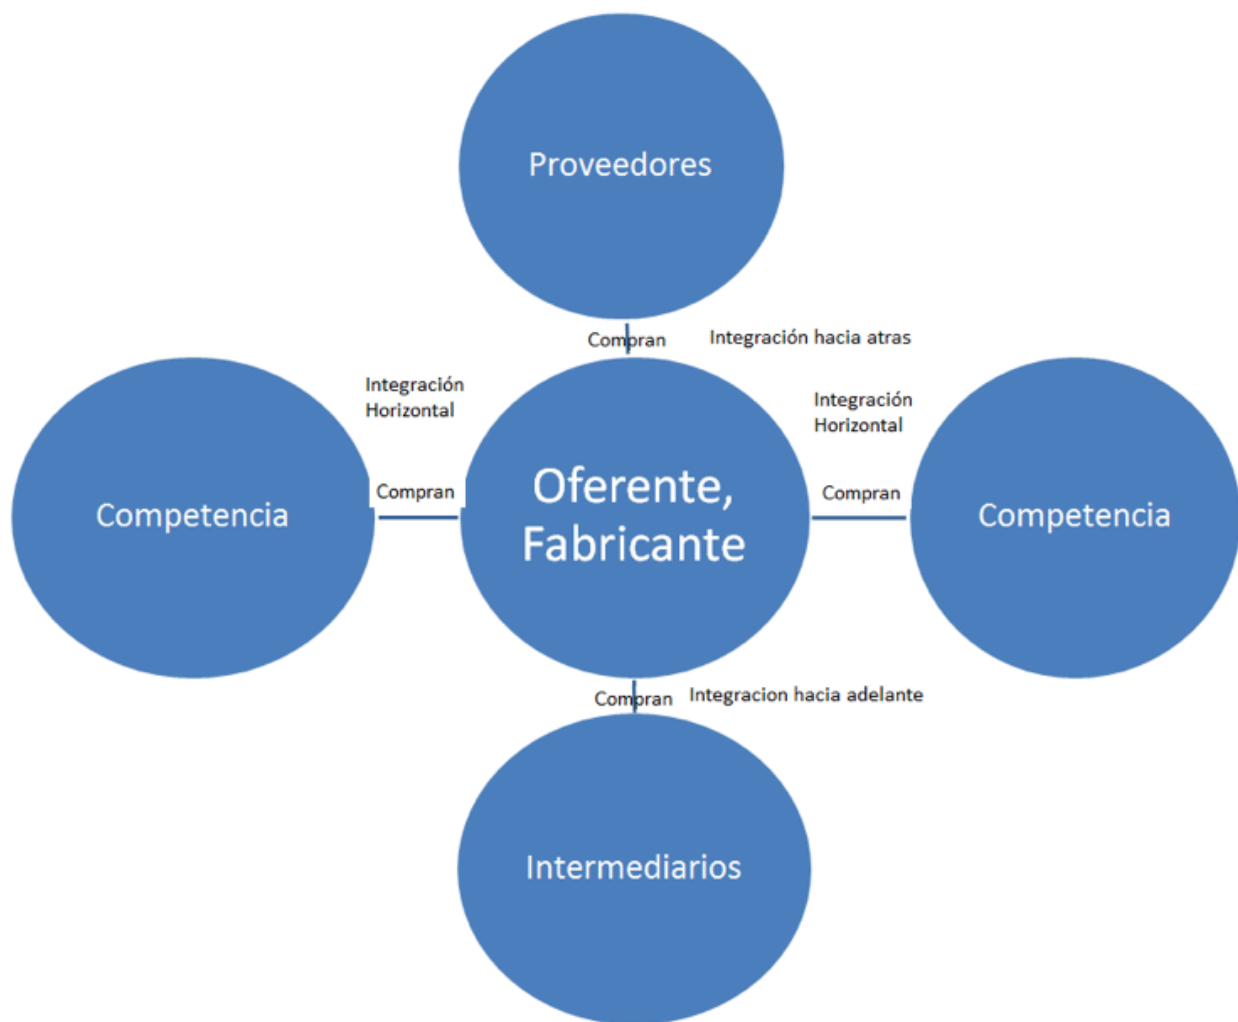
Proveedores

Compran

Integración hacia atras

Integración Horizontal

Integración Horizontal

Competencia

Compran

Oferente, Fabricante

Compran

Competencia

Compran

Integracion hacia adelante

Intermediarios